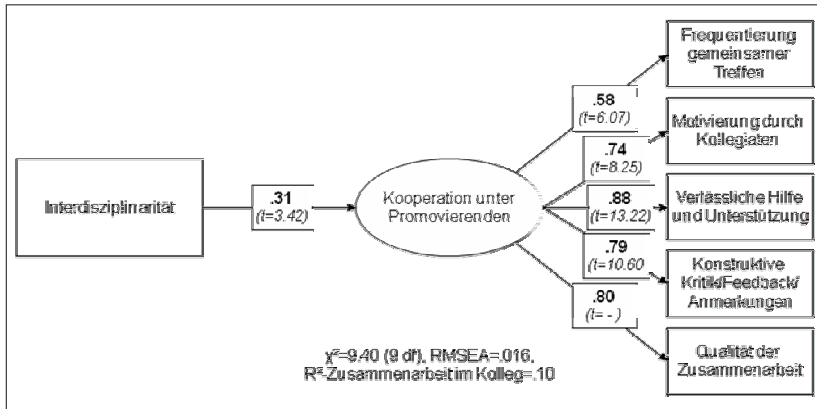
Interdisziplinarität

.31
(t=3.42)

Kooperation unter Promovierenden

.58
(t=6.07)

.74
(t=8.25)

.88
(t=13.22)

.79
(t=10.60)

.80
(t= - )

Frequentierung gemeinsamer Treffen

Motivierung durch Kollegiaten

Verlässliche Hilfe und Unterstützung

Konstruktive Kritik/Feedback/ Anmerkungen

Qualität der Zusammenarbeit

$\chi^2$=9.40 (9 df), RMSEA=.016, $R^2$-Zusammenarbeit im Kolleg=.10